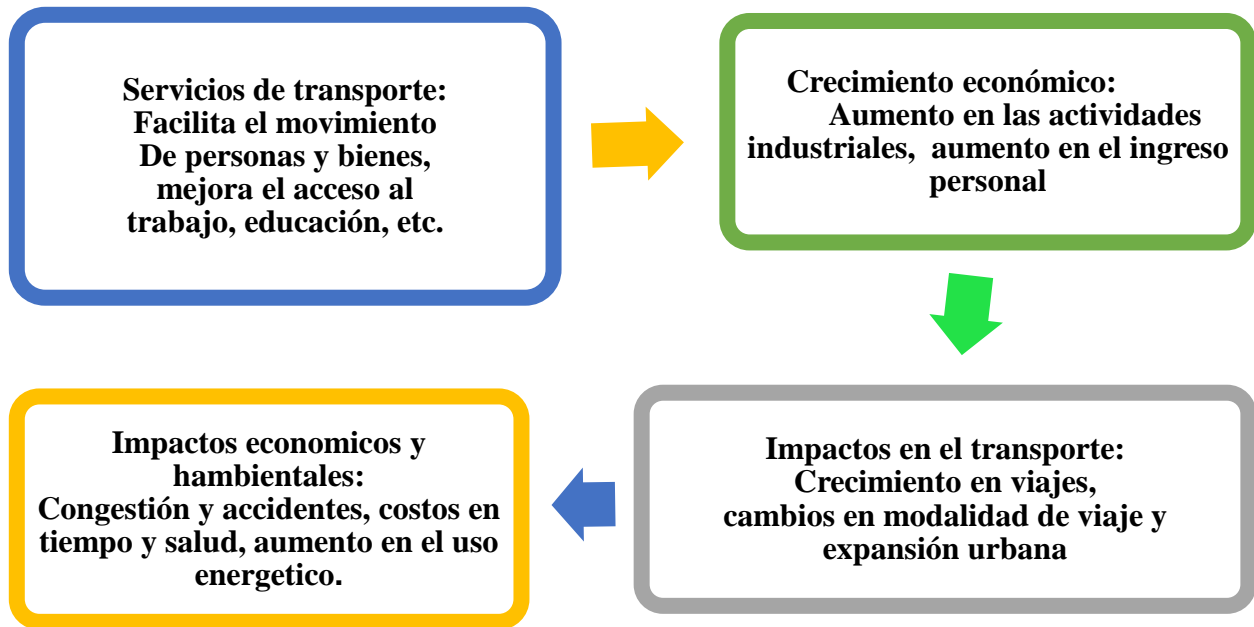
Servicios de transporte:
Facilita el movimiento
De personas y bienes,
mejora el acceso al
trabajo, educación, etc.

Crecimiento económico:
Aumento en las actividades industriales, aumento en el ingreso personal

Impactos en el transporte:
Crecimiento en viajes,
cambios en modalidad de viaje y
expansión urbana

Impactos economicos y hambientales:
Congestión y accidentes, costos en tiempo y salud, aumento en el uso energetico.